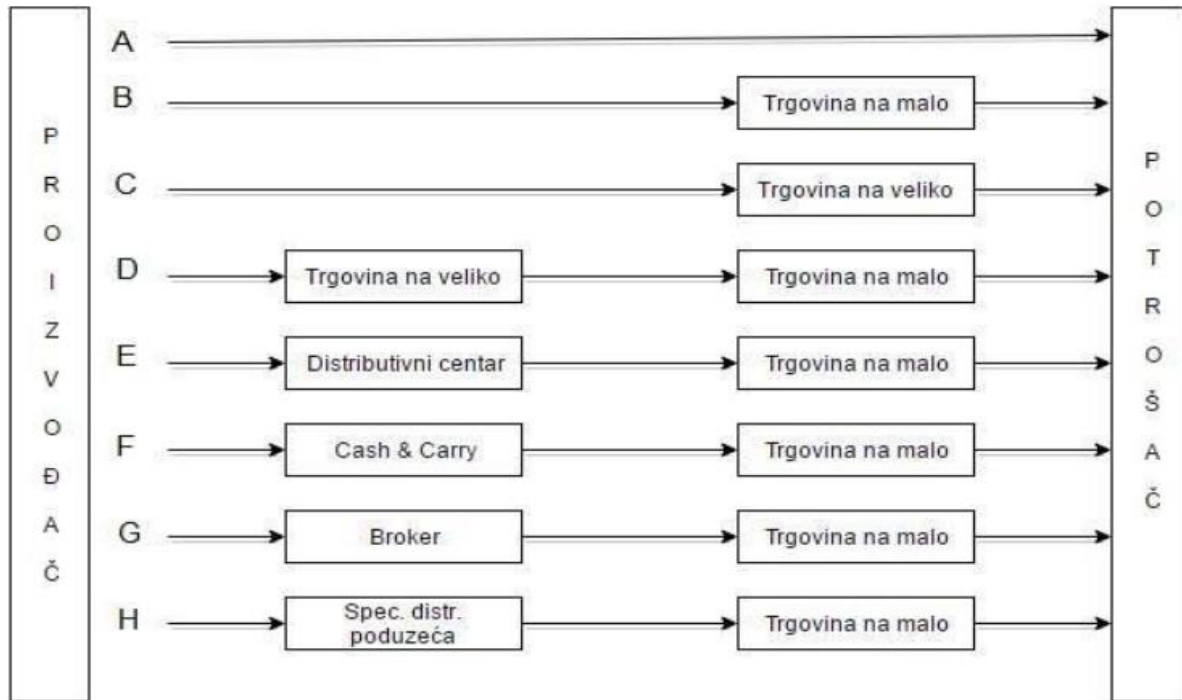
P
R
O
I
Z
V
O
Đ
A
Č

A

B Trgovina na malo

C Trgovina na veliko

D Trgovina na veliko Trgovina na malo

E Distributivni centar Trgovina na malo

F Cash & Carry Trgovina na malo

G Broker Trgovina na malo

H Spec. distr. poduzeća Trgovina na malo

P
O
T
R
O
Š
A
Č